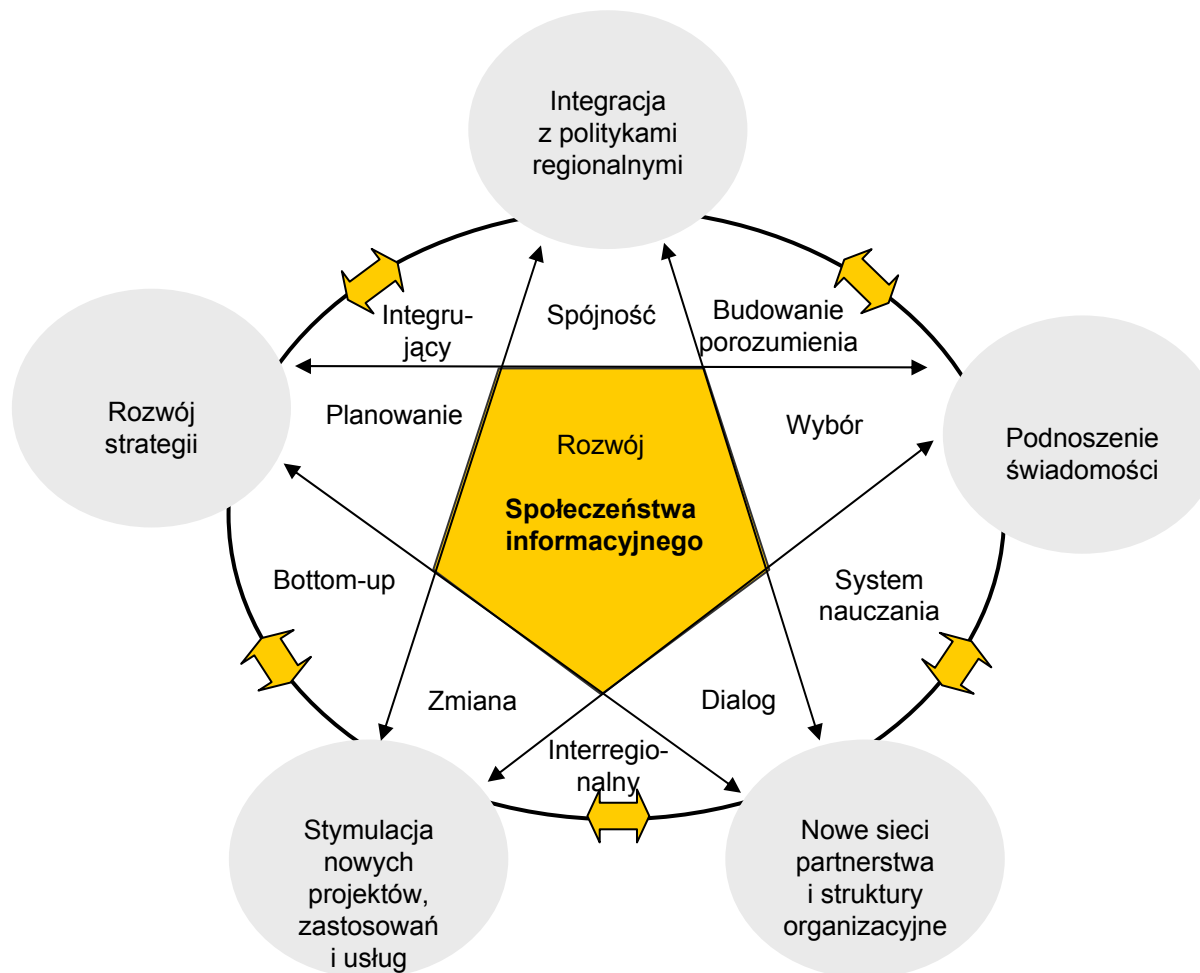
Integracja z politykami regionalnymi

Integrujący

Spójność

Budowanie porozumienia

Rozwój strategii

Planowanie

Rozwój

Wybór

Podnoszenie świadomości

Społeczeństwa informacyjnego

Bottom-up

System nauczania

Zmiana

Dialog

Interregionalny

Stymulacja nowych projektów, zastosowań i usług

Nowe sieci partnerstwa i struktury organizacyjne